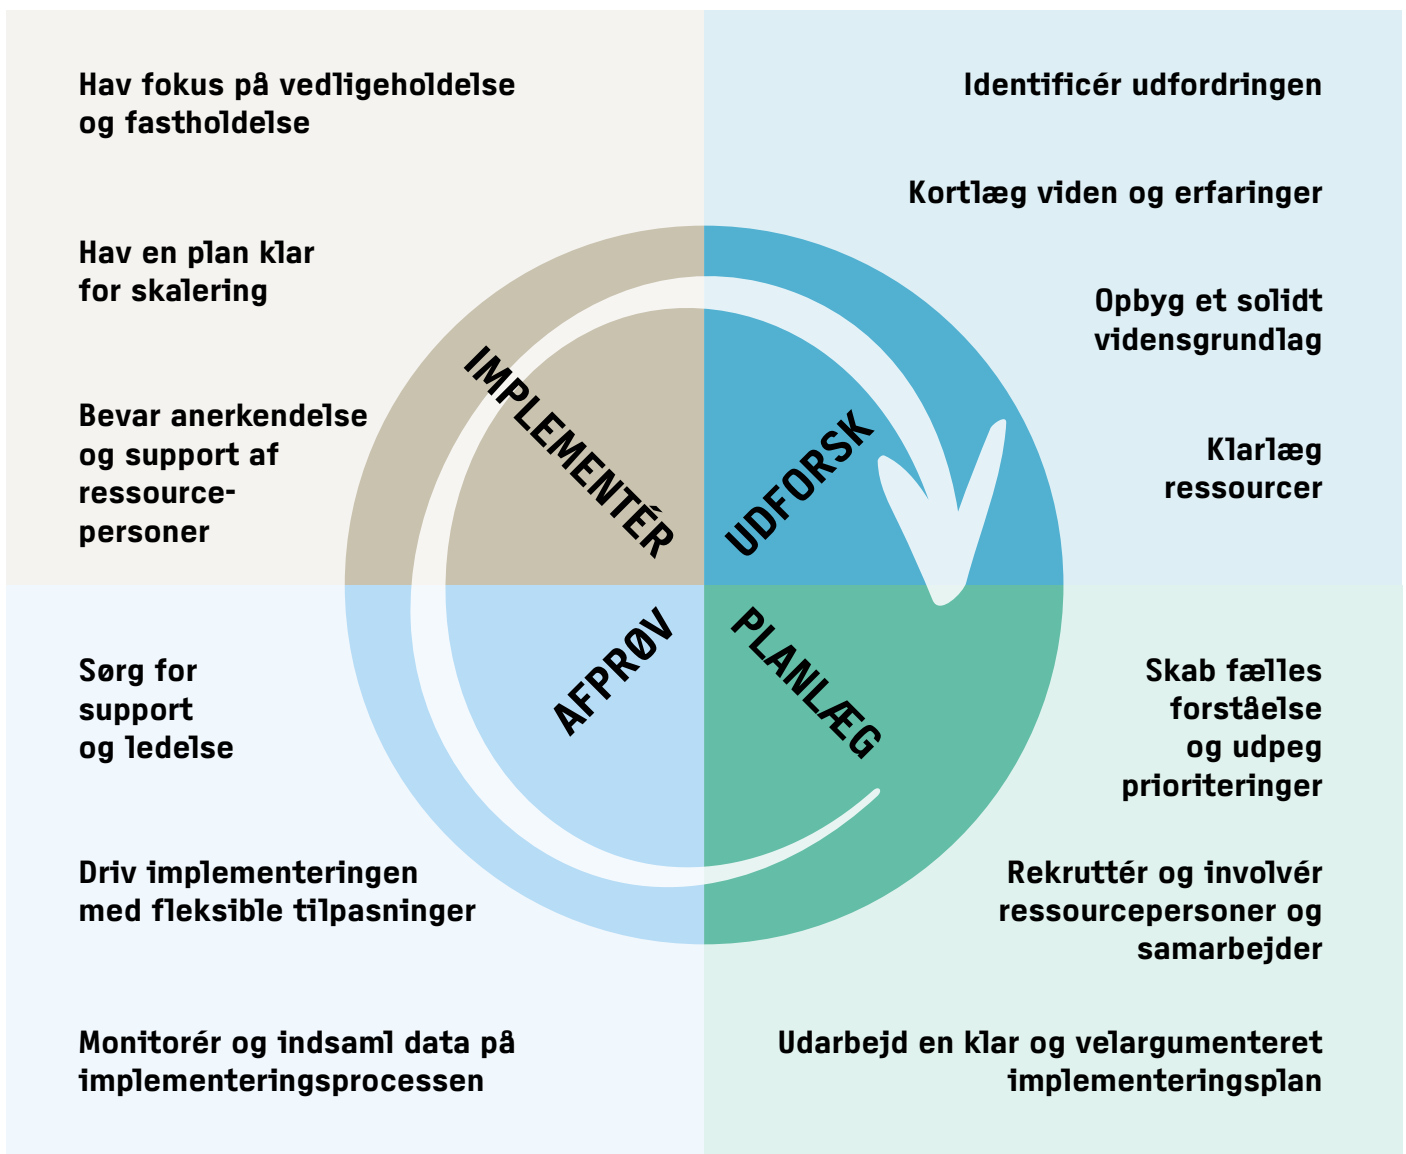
Hav fokus på vedligeholdelse og fastholdelse

Hav en plan klar for skalering

Bevar anerkendelse og support af ressourcepersoner

Identificér udfordringen

Kortlæg viden og erfaringer

Opbyg et solidt vidensgrundlag

Klarlæg ressourcer

IMPLEMENTÉR

UDFORSK

AFPRØV

PLANLÆG

Sørg for support og ledelse

Driv implementeringen med fleksible tilpasninger

Monitorér og indsaml data på implementeringsprocessen

Skab fælles forståelse og udpeg prioriteringer

Rekruttér og involvér ressourcepersoner og samarbejder

Udarbejd en klar og velargumenteret implementeringsplan